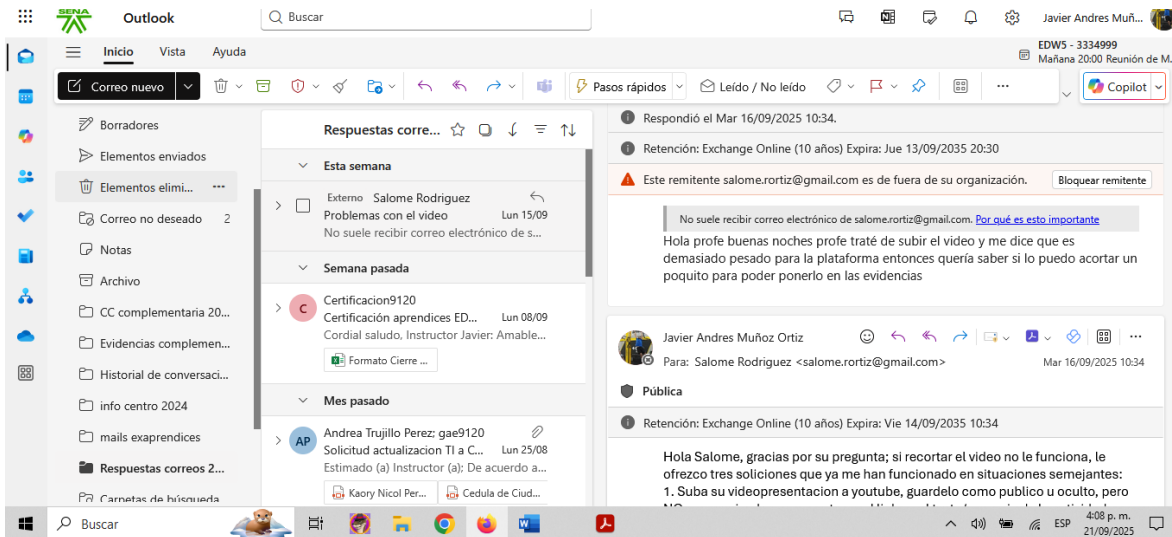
SENA Outlook Buscar Javier Andres Muñ...

Inicio Vista Ayuda

EDW5 - 3334999
Mañana 20:00 Reunión de M.

Correo nuevo

Pasos rápidos

Leído / No leído

Copilot

Borradores
Elementos enviados
Elementos elimi...
Correo no deseado 2
Notas
Archivo
CC complementaria 20...
Evidencias complemen...
Historial de conversaci...
info centro 2024
mails exaprendices
Respuestas correos 2...
Carpetas de búsqueda

Respuestas corre...

Esta semana

Externo Salome Rodriguez
Problemas con el video Lun 15/09
No suele recibir correo electrónico de s...

Semana pasada

C Certificacion9120
Certificación aprendices ED... Lun 08/09
Cordial saludo, Instructor Javier: Amable...
Formato Cierre ...

Mes pasado

AP Andrea Trujillo Perez; gae9120
Solicitud actualizacion TI a C... Lun 25/08
Estimado (a) Instructor (a); De acuerdo a...
Kaory Nicol Per...
Cedula de Ciud...

Respondió el Mar 16/09/2025 10:34.

Retención: Exchange Online (10 años) Expira: Jue 13/09/2035 20:30

Este remitente salome.rortiz@gmail.com es de fuera de su organización. Bloquear remitente

No suele recibir correo electrónico de salome.rortiz@gmail.com. Por qué es esto importante

Hola profe buenas noches profe traté de subir el video y me dice que es demasiado pesado para la plataforma entonces quería saber si lo puedo acortar un poquito para poder ponerlo en las evidencias

Javier Andres Muñoz Ortiz
Para: Salome Rodriguez <salome.rortiz@gmail.com> Mar 16/09/2025 10:34

Pública

Retención: Exchange Online (10 años) Expira: Vie 14/09/2035 10:34

Hola Salome, gracias por su pregunta; si recortar el video no le funciona, le ofrezco tres soliciones que ya me han funcionado en situaciones semejantes:
1. Suba su videopresentacion a youtube, guardelo como publico u oculto, pero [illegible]

Buscar

ESP 4:08 p. m. 21/09/2025